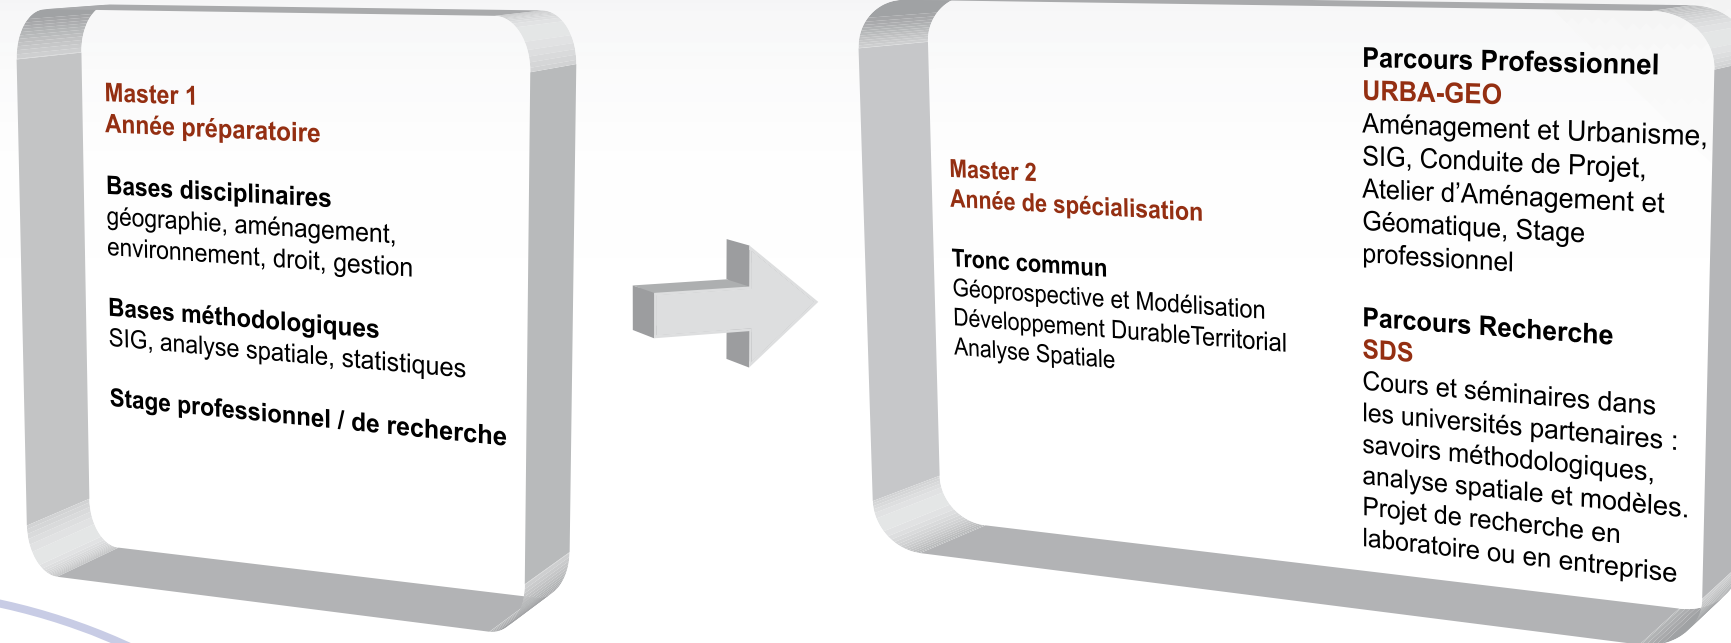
Master 1
Année préparatoire

Bases disciplinaires
géographie, aménagement, environnement, droit, gestion

Bases méthodologiques
SIG, analyse spatiale, statistiques

Stage professionnel / de recherche

Master 2
Année de spécialisation

Tronc commun
Géoprospective et Modélisation
Développement DurableTerritorial
Analyse Spatiale

Parcours Professionnel
URBA-GEO
Aménagement et Urbanisme, SIG, Conduite de Projet, Atelier d'Aménagement et Géomatique, Stage professionnel

Parcours Recherche
SDS
Cours et séminaires dans les universités partenaires : savoirs méthodologiques, analyse spatiale et modèles. Projet de recherche en laboratoire ou en entreprise